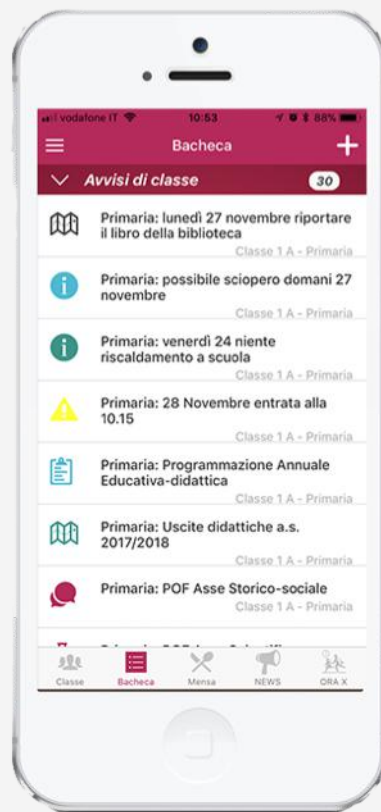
vodafone IT 10:53 88%

Bacheca

+

Avvisi di classe 30

Primaria: lunedì 27 novembre riportare il libro della biblioteca
Classe 1 A - Primaria

Primaria: possibile sciopero domani 27 novembre
Classe 1 A - Primaria

Primaria: venerdì 24 niente riscaldamento a scuola
Classe 1 A - Primaria

Primaria: 28 Novembre entrata alla 10.15
Classe 1 A - Primaria

Primaria: Programmazione Annuale Educativa-didattica
Classe 1 A - Primaria

Primaria: Uscite didattiche a.s. 2017/2018
Classe 1 A - Primaria

Primaria: POF Asse Storico-sociale
Classe 1 A - Primaria

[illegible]

Classe Bacheca Mensa NEWS ORA X